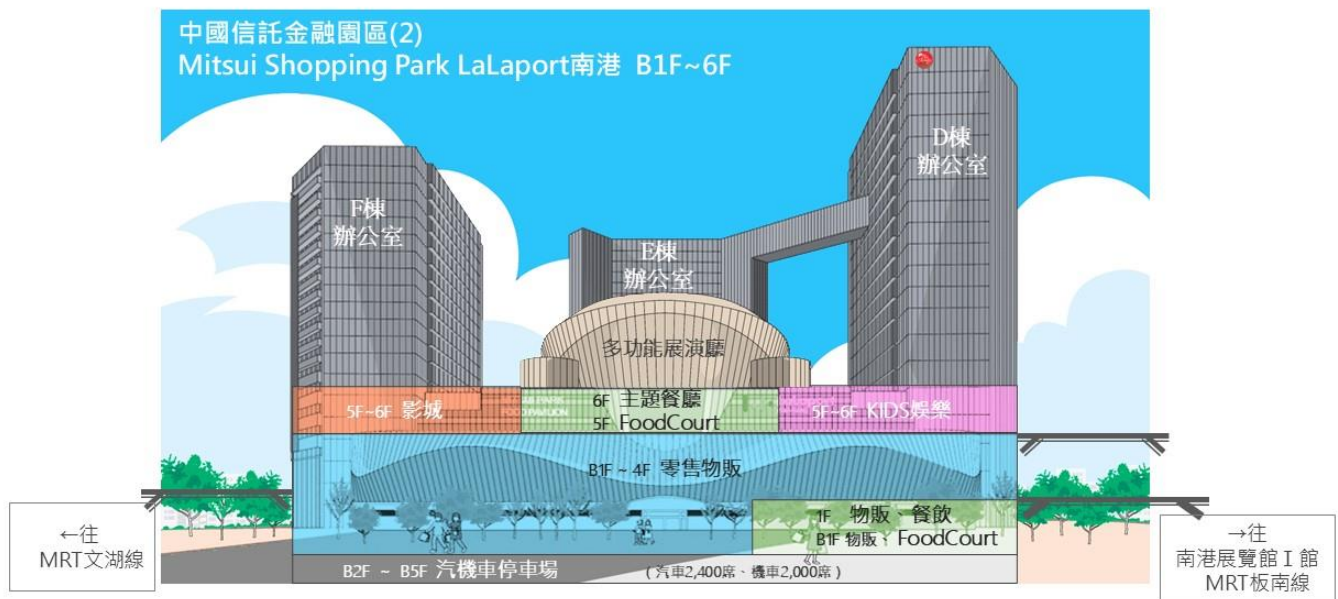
中國信託金融園區(2)
Mitsui Shopping Park LaLaport南港 B1F~6F

D棟
辦公室

F棟
辦公室

E棟
辦公室

多功能展演廳

5F~6F 影城

6F 主題餐廳
5F FoodCourt

5F~6F KIDS娛樂

B1F ~ 4F 零售物販

1F 物販、餐飲
B1F 物販、FoodCourt

B2F ~ B5F 汽機車停車場

（汽車2,400席、機車2,000席）

←往
MRT文湖線

→往
南港展覽館 I 館
MRT板南線